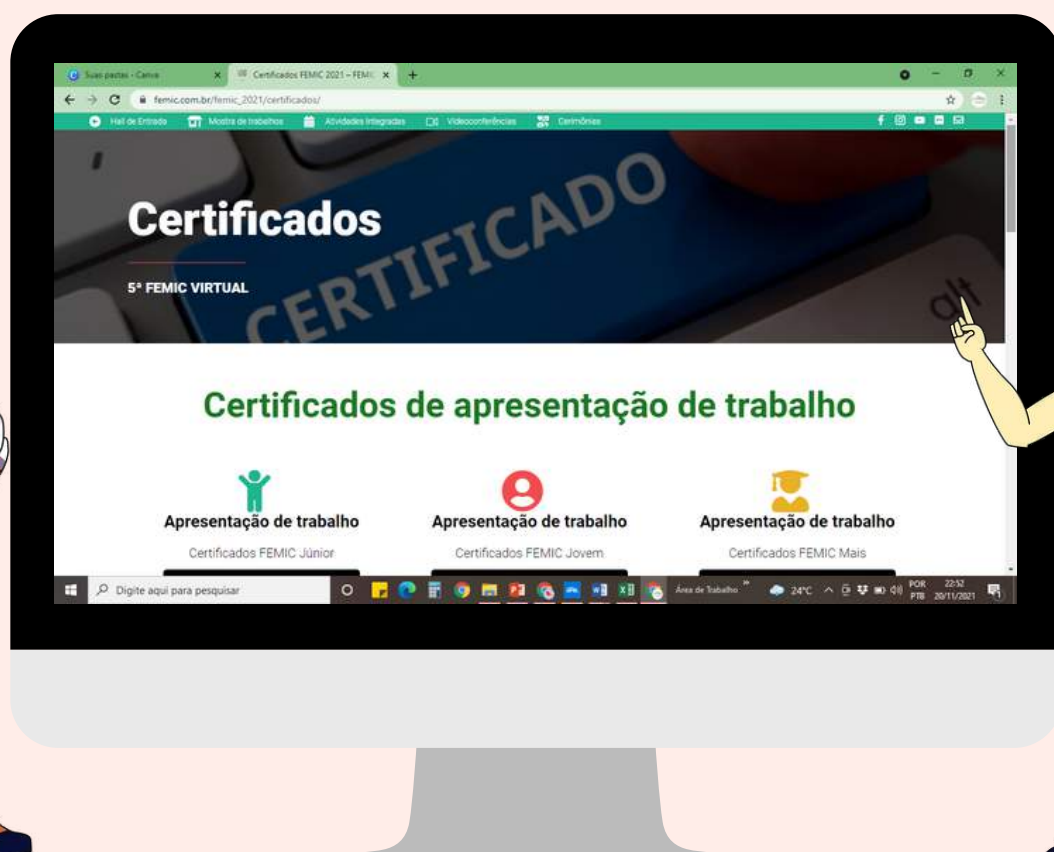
Suas pastas - Canva
Certificados FEMIC 2021 – FEMIC
femic.com.br/femic_2021/certificados/
Hall de Entrada
Mostra de trabalhos
Atividades Integradas
Videoconferências
Cerimônias

Certificados
5ª FEMIC VIRTUAL
CERTIFICADO

Certificados de apresentação de trabalho

Apresentação de trabalho
Certificados FEMIC Júnior

Apresentação de trabalho
Certificados FEMIC Jovem

Apresentação de trabalho
Certificados FEMIC Mais

Digite aqui para pesquisar
Área de Trabalho
24°C
POR PTB
22:52
20/11/2021